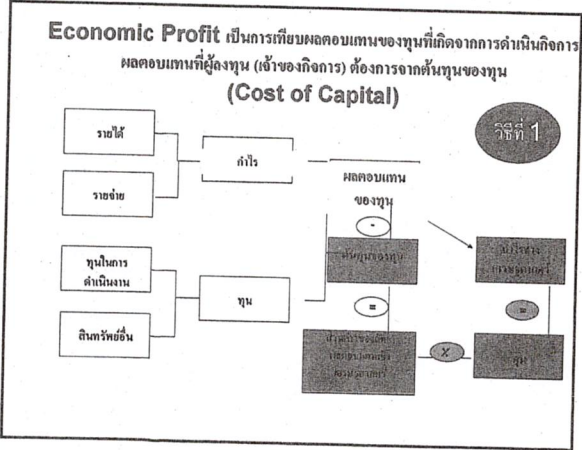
Economic Profit เป็นการเทียบผลตอบแทนของทุนที่เกิดจากการดำเนินกิจการ ผลตอบแทนที่ผู้ลงทุน (เจ้าของกิจการ) ต้องการจากต้นทุนของทุน
(Cost of Capital)

วิธีที่ 1

รายได้

รายจ่าย

กำไร

ผลตอบแทนของทุน

-

ต้นทุนของทุน

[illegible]

ทุนในการดำเนินงาน

สินทรัพย์อื่น

ทุน

=

=

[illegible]

X

ทุน